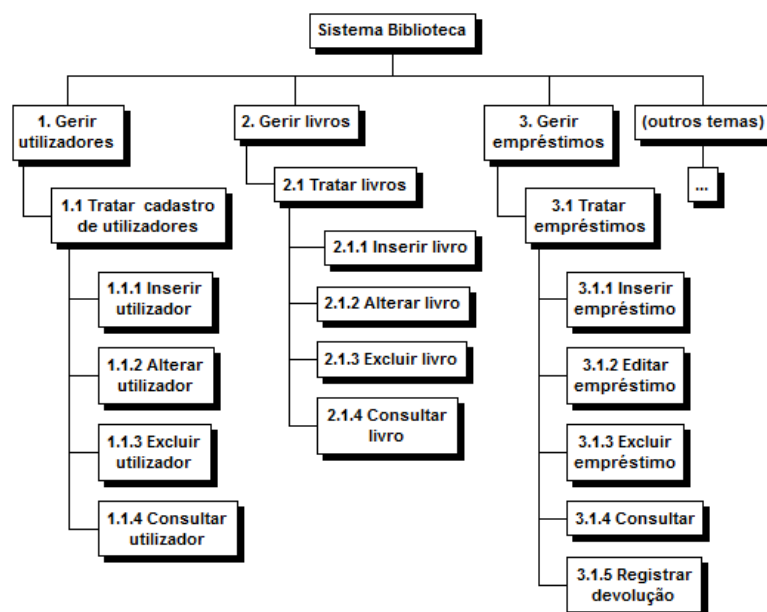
Sistema Biblioteca

1. Gerir utilizadores

1.1 Tratar cadastro de utilizadores

1.1.1 Inserir utilizador

1.1.2 Alterar utilizador

1.1.3 Excluir utilizador

1.1.4 Consultar utilizador

2. Gerir livros

2.1 Tratar livros

2.1.1 Inserir livro

2.1.2 Alterar livro

2.1.3 Excluir livro

2.1.4 Consultar livro

3. Gerir empréstimos

3.1 Tratar empréstimos

3.1.1 Inserir empréstimo

3.1.2 Editar empréstimo

3.1.3 Excluir empréstimo

3.1.4 Consultar

3.1.5 Registrar devolução

(outros temas)

...